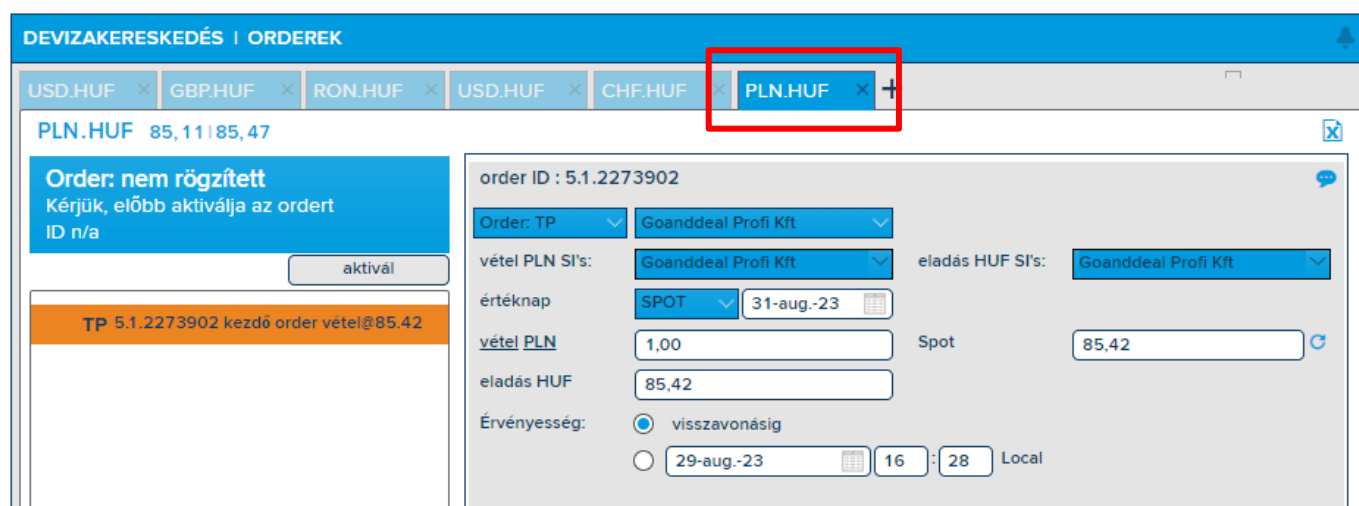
DEVIZAKERESKEDÉS | ORDEREK

USD.HUF × GBP.HUF × RON.HUF × USD.HUF × CHF.HUF × PLN.HUF × +

PLN.HUF 85, 11 | 85, 47

Order: nem rögzített
Kérjük, előbb aktiválja az ordert
ID n/a

aktivál

TP 5.1.2273902 kezdő order vétel@85.42

order ID : 5.1.2273902

Order: TP
Goanddeal Profi Kft

vétel PLN SI's: Goanddeal Profi Kft
eladás HUF SI's: Goanddeal Profi Kft

értéknap SPOT 31-aug.-23

vétel PLN 1,00
Spot 85,42

eladás HUF 85,42

Érvényesség: visszavonásig

29-aug.-23 16 : 28 Local